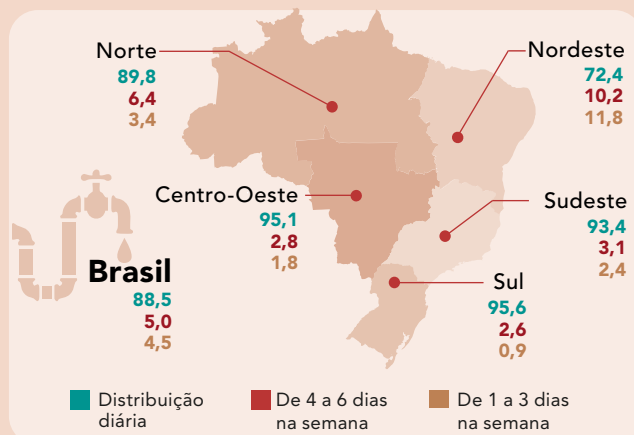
Norte
89,8
6,4
3,4

Nordeste
72,4
10,2
11,8

Centro-Oeste
95,1
2,8
1,8

Sudeste
93,4
3,1
2,4

Brasil
88,5
5,0
4,5

Sul
95,6
2,6
0,9

Distribuição diária

De 4 a 6 dias na semana

De 1 a 3 dias na semana